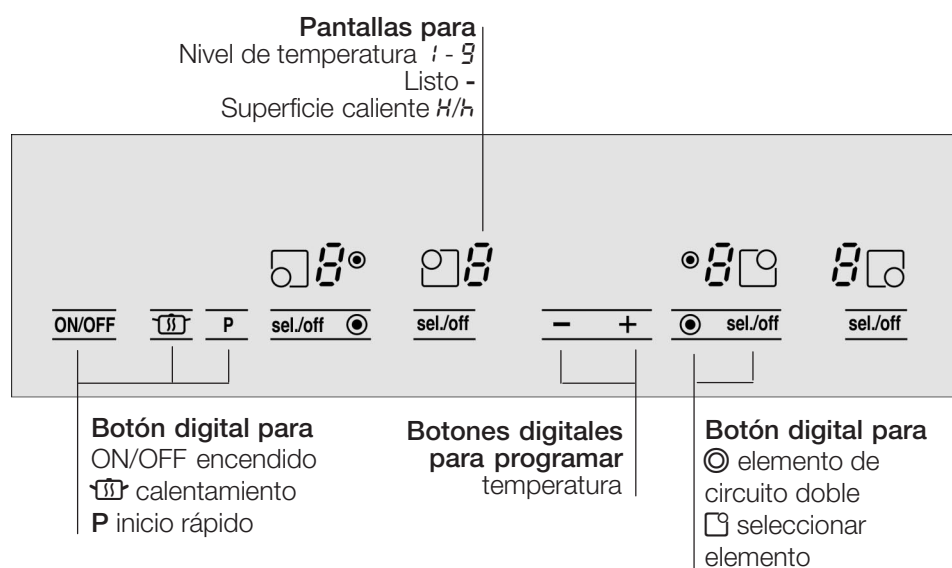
**Pantallas para**
Nivel de temperatura 1 - 9
Listo -
Superficie caliente H/h

8 8 8 8

ON/OFF

P

sel./off

sel./off

−

+

sel./off

sel./off

**Botón digital para**
ON/OFF encendido
calentamiento
**P** inicio rápido

**Botones digitales para programar**
temperatura

**Botón digital para**
elemento de circuito doble
seleccionar elemento